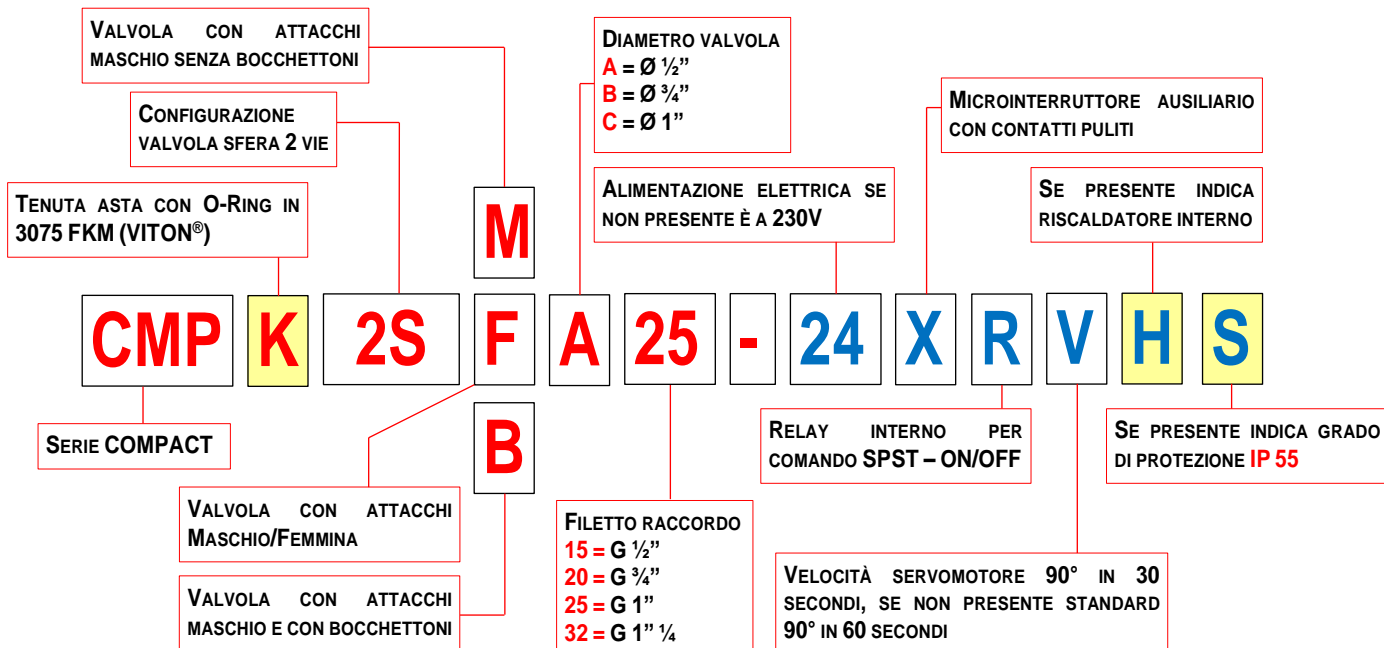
VALVOLA CON ATTACCHI MASCHIO SENZA BOCCHETTONI

CONFIGURAZIONE VALVOLA SFERA 2 VIE

TENUTA ASTA CON O-RING IN 3075 FKM (VITON®)

M

DIAMETRO VALVOLA
A = Ø ½”
B = Ø ¾”
C = Ø 1”

ALIMENTAZIONE ELETTRICA SE NON PRESENTE È A 230V

MICROINTERRUTTORE AUSILIARIO CON CONTATTI PULITI

SE PRESENTE INDICA RISCALDATORE INTERNO

CMP K 2S F A 25 - 24 X R V H S

SERIE COMPACT

B

VALVOLA CON ATTACCHI MASCHIO/FEMMINA

VALVOLA CON ATTACCHI MASCHIO E CON BOCCHETTONI

FILETTO RACCORDO
15 = G ½”
20 = G ¾”
25 = G 1”
32 = G 1” ¼

RELAY INTERNO PER COMANDO SPST – ON/OFF

SE PRESENTE INDICA GRADO DI PROTEZIONE IP 55

VELOCITÀ SERVOMOTORE 90° IN 30 SECONDI, SE NON PRESENTE STANDARD 90° IN 60 SECONDI